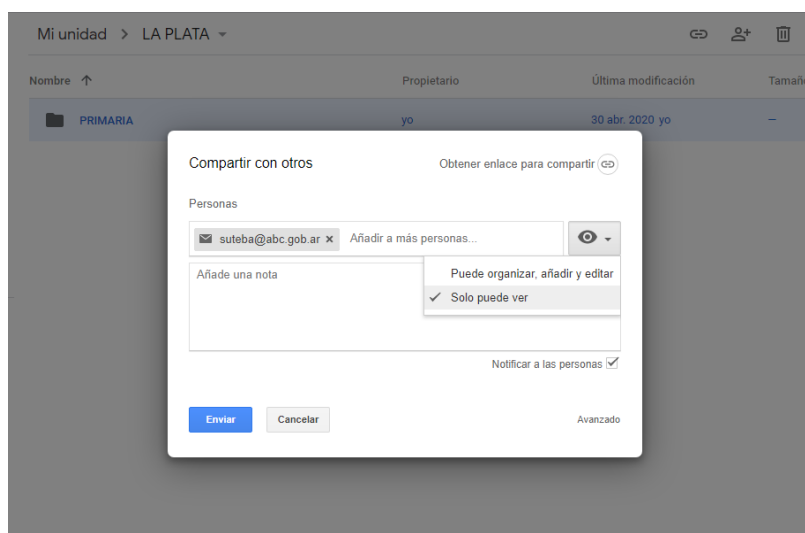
Mi unidad > LA PLATA

Nombre ↑ Propietario Última modificación Tamaño

PRIMARIA yo 30 abr. 2020 yo –

Compartir con otros

Obtener enlace para compartir

Personas

suteba@abc.gob.ar ×

Añadir a más personas...

Añade una nota

Puede organizar, añadir y editar

Solo puede ver

Notificar a las personas

Enviar

Cancelar

Avanzado